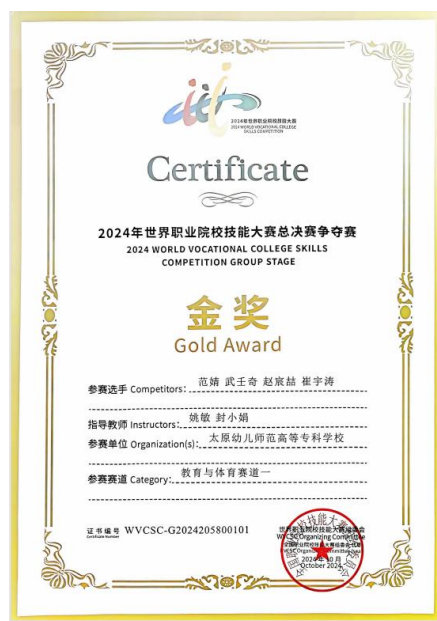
2024世界职业院校技能大赛
2024 WORLD VOCATIONAL COLLEGE SKILLS COMPETITION

Certificate

2024年世界职业院校技能大赛总决赛争夺赛
2024 WORLD VOCATIONAL COLLEGE SKILLS COMPETITION GROUP STAGE

金奖
Gold Award

参赛选手 Competitors: 范婧 武壬奇 赵宸喆 崔宇涛

指导教师 Instructors: 姚敏 封小娟

参赛单位 Organization(s): 太原幼儿师范高等专科学校

参赛赛道 Category: 教育与体育赛道一

证书编号 Certificate Number WVCSC-G2024205800101

世界职业院校技能大赛组委会
WVCSC Organizing Committee
2024年10月
October 2024